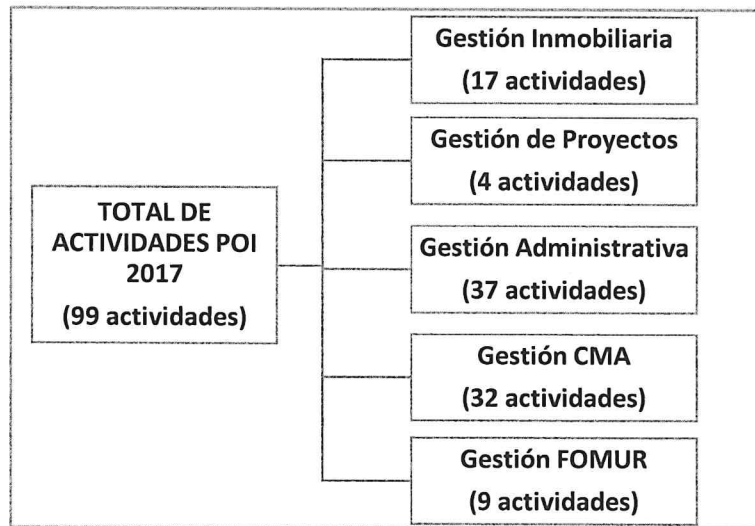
TOTAL DE ACTIVIDADES POI 2017
(99 actividades)

Gestión Inmobiliaria
(17 actividades)

Gestión de Proyectos
(4 actividades)

Gestión Administrativa
(37 actividades)

Gestión CMA
(32 actividades)

Gestión FOMUR
(9 actividades)